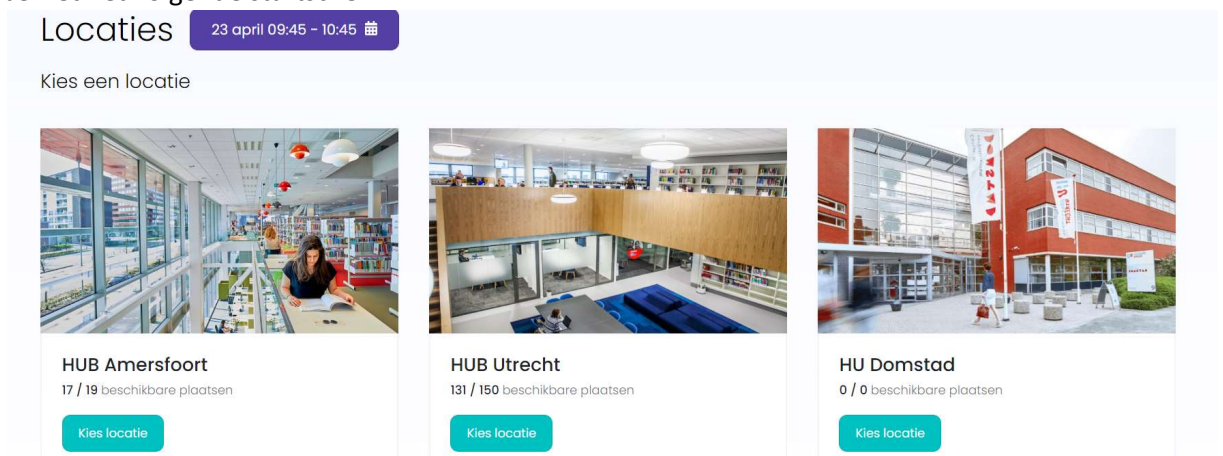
Locaties 23 april 09:45 - 10:45

Kies een locatie

HUB Amersfoort
17 / 19 beschikbare plaatsen
Kies locatie

HUB Utrecht
131 / 150 beschikbare plaatsen
Kies locatie

HU Domstad
0 / 0 beschikbare plaatsen
Kies locatie